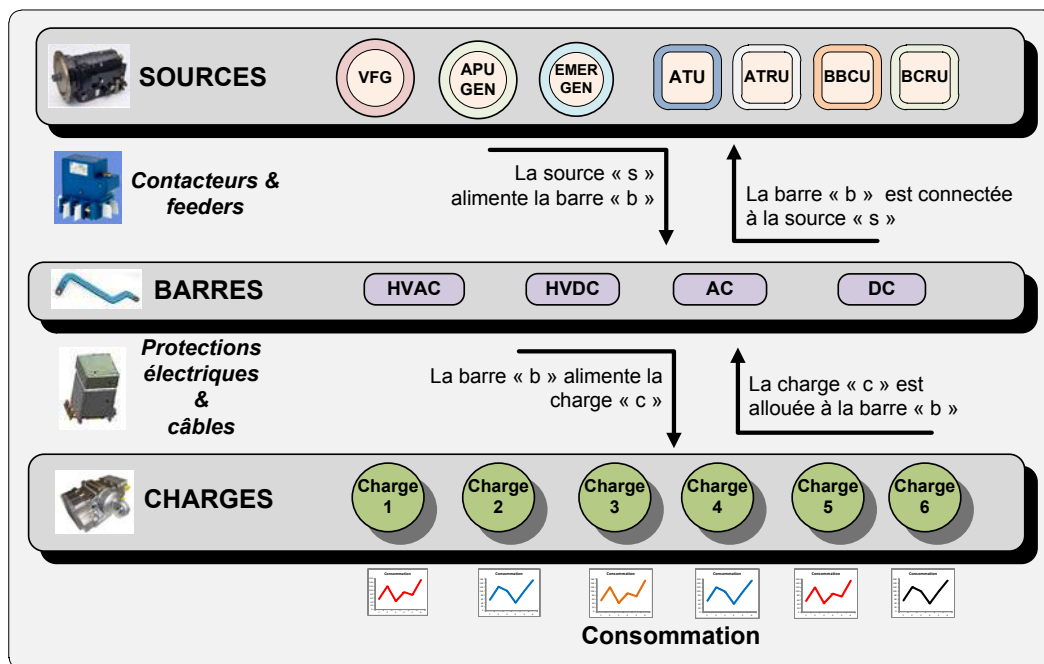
SOURCES

VFG

APU GEN

EMER GEN

ATU

ATRU

BBCU

BCRU

Contacteurs & feeders

La source « s » alimente la barre « b »

La barre « b » est connectée à la source « s »

BARRES

HVAC

HVDC

AC

DC

Protections électriques & câbles

La barre « b » alimente la charge « c »

La charge « c » est allouée à la barre « b »

CHARGES

Charge 1

Charge 2

Charge 3

Charge 4

Charge 5

Charge 6

Consommation

Consommation

Consommation

Consommation

Consommation

Consommation

Consommation